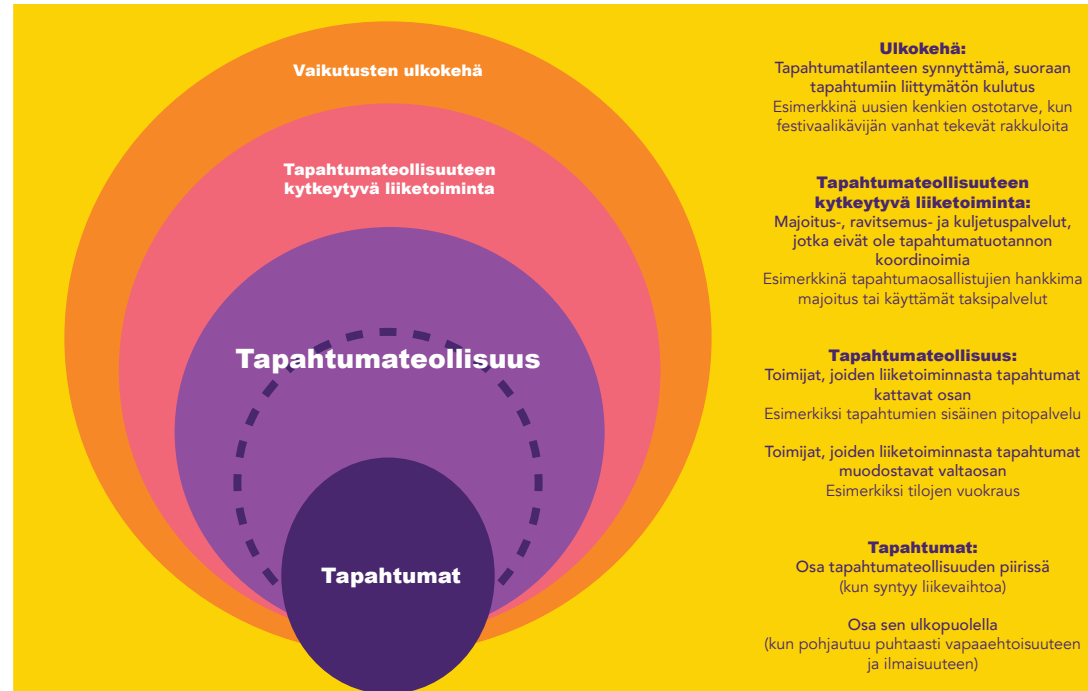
Vaikutusten ulkokehä

Tapahtumateollisuuteen kytkeytyvä liiketoiminta

Tapahtumateollisuus

Tapahtumat

Ulkokehä:
Tapahtumatilanteen synnyttämä, suoraan tapahtumiin liittymätön kulutus
Esimerkkinä uusien kenkien ostotarve, kun festivaalikävijän vanhat tekevät rakkuloita

Tapahtumateollisuuteen kytkeytyvä liiketoiminta:
Majoitus-, ravitsemus- ja kuljetuspalvelut, jotka eivät ole tapahtumatuotannon koordinoimia
Esimerkkinä tapahtumaosallistujien hankkima majoitus tai käyttämät taksipalvelut

Tapahtumateollisuus:
Toimijat, joiden liiketoiminnasta tapahtumat kattavat osan
Esimerkiksi tapahtumien sisäinen pitopalvelu

Toimijat, joiden liiketoiminnasta tapahtumat muodostavat valtaosan
Esimerkiksi tilojen vuokraus

Tapahtumat:
Osa tapahtumateollisuuden piirissä (kun syntyy liikevaihtoa)

Osa sen ulkopuolella (kun pohjautuu puhtaasti vapaaehtoisuuteen ja ilmaisuuteen)